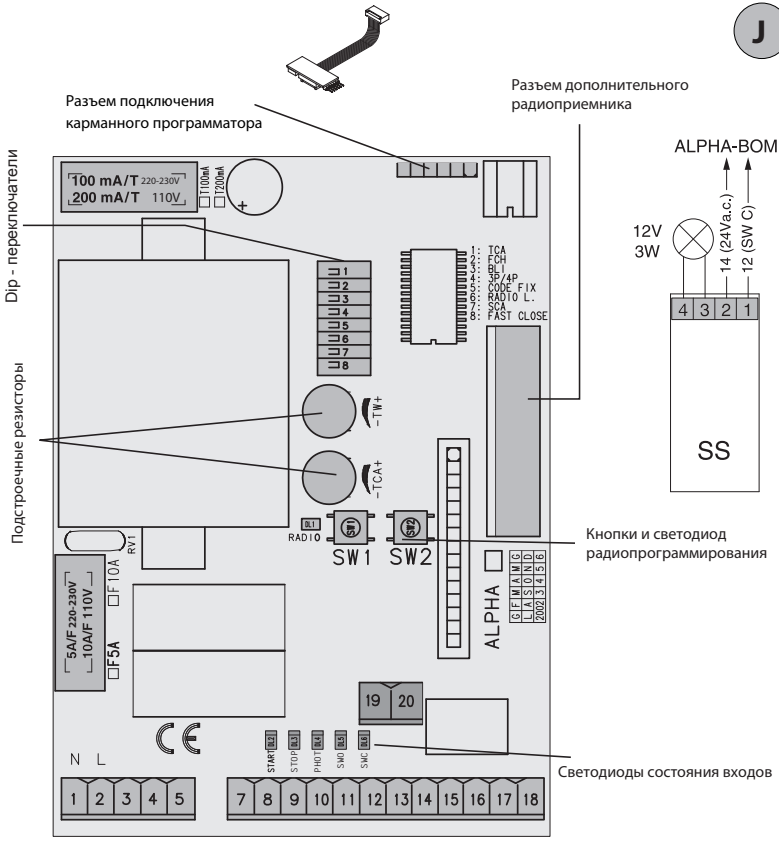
J

Разъем подключения карманного программатора

Разъем дополнительного радиоприемника

Dip - переключатели

Подстроечные резисторы

100 mA/T 220-230V
200 mA/T 110V
T100mA
T200mA

1
2
3
4
5
6
7
8

1: TCA
2: FCH
3: BLI
4: 3P/4P
5: CODE FIX
6: RADIO L.
7: SCA
8: FAST CLOSE

TW+
TCA+

ALPHA-BOM
12V
3W
14 (24Va.c.)
12 (SW C)
4 3 2 1
SS

DL1
RADIO
SW1
SW2
RV1

Кнопки и светодиод радиопрограммирования

5A/F 220-230V
10A/F 110V
F10A
F5A

ALPHA

| G | F | M | A | M | G |
|---|---|---|---|---|---|
| L | A | S | O | N | D |
| 2002 | 3 | 4 | 5 | 6 | |

19 20

CE

START DL2
STOP DL3
PHOT DL4
SWO DL5
SWC DL6

Светодиоды состояния входов

N L
1 2 3 4 5
7 8 9 10 11 12 13 14 15 16 17 18